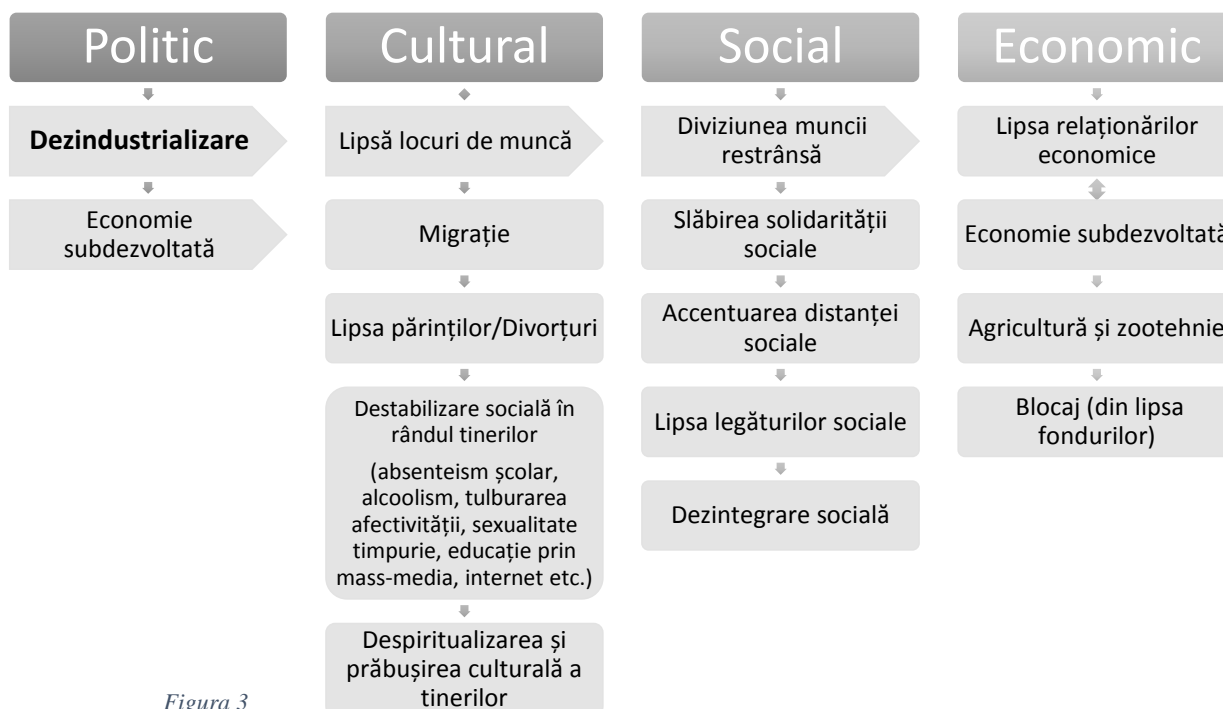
Politic

Dezindustrializare

Economie subdezvoltată

Cultural

Lipsă locuri de muncă

Migrație

Lipsa părinților/Divorțuri

Destabilizare socială în rândul tinerilor

(absenteism școlar, alcoolism, tulburarea afectivității, sexualitate timpurie, educație prin mass-media, internet etc.)

Despiritualizarea și prăbușirea culturală a tinerilor

Social

Diviziunea muncii restrânsă

Slăbirea solidarității sociale

Accentuarea distanței sociale

Lipsa legăturilor sociale

Dezintegrare socială

Economic

Lipsa relaționărilor economice

Economie subdezvoltat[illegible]

Agricultură și zootehni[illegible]

Blocaj (din lipsa fondurilor)

Figura 3